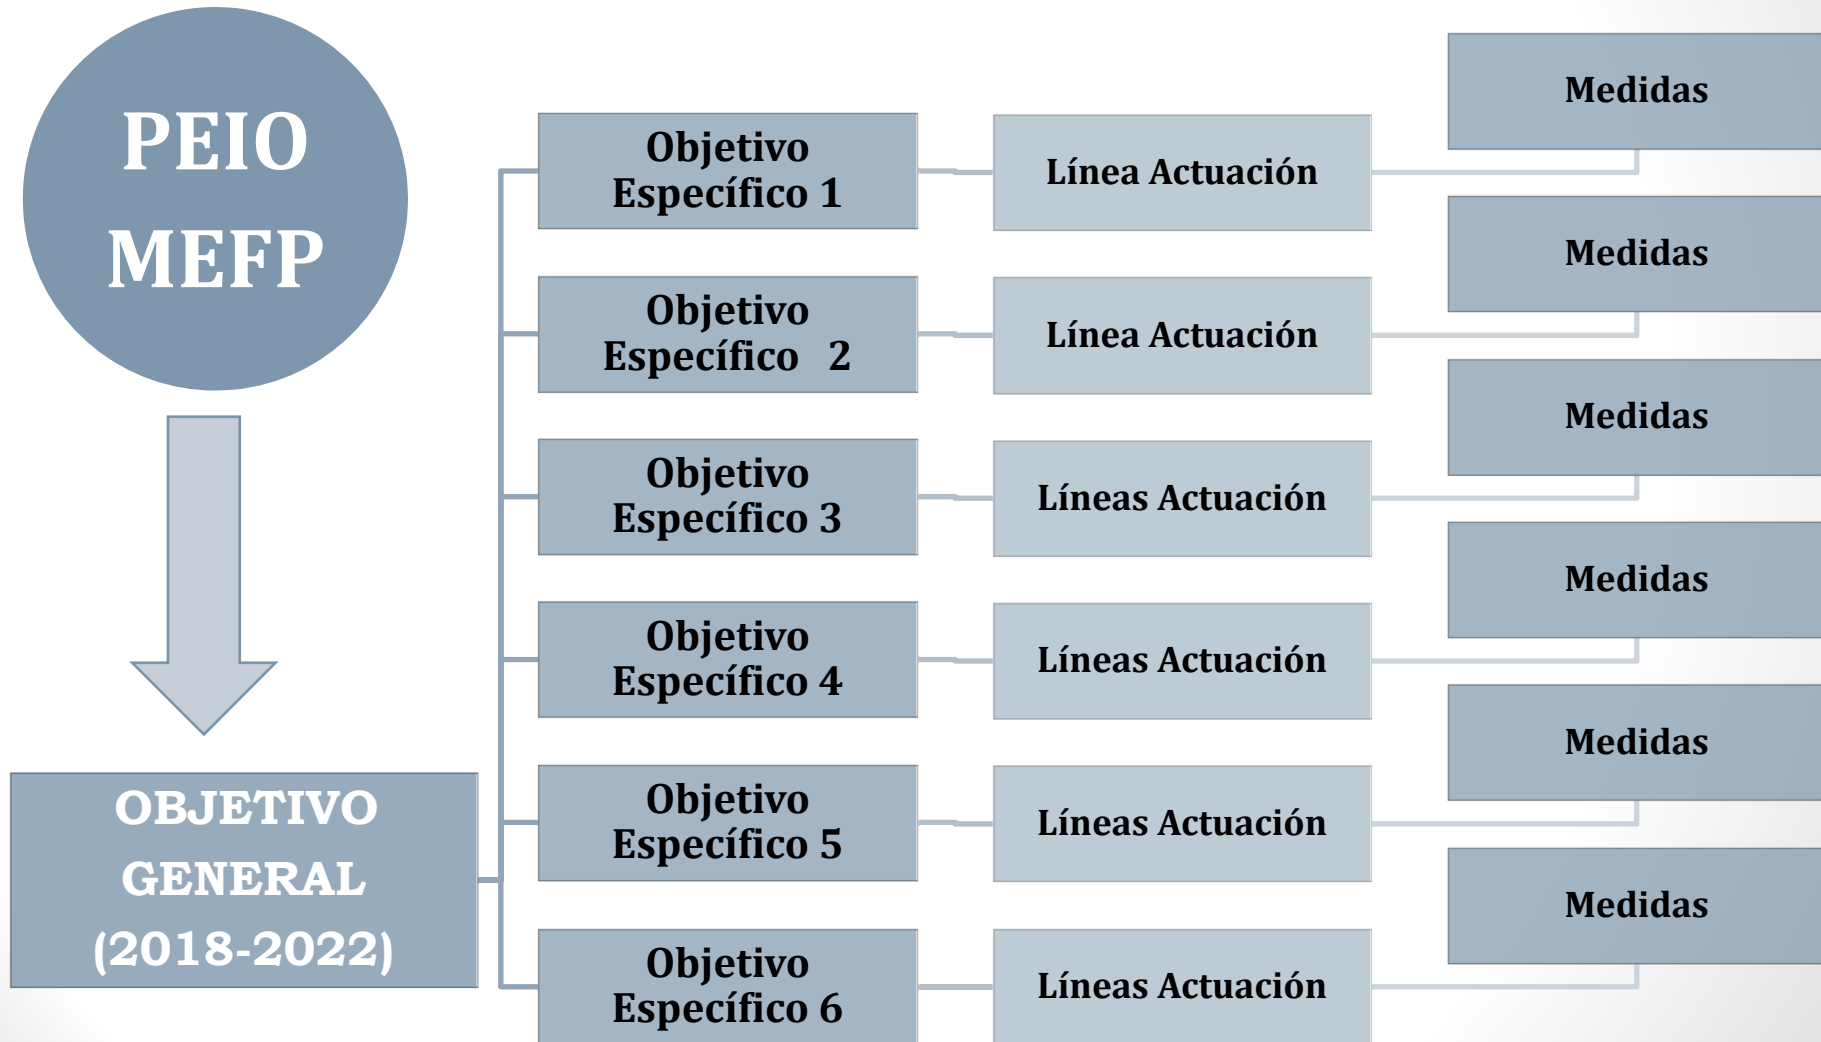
PEIO MEFP

OBJETIVO GENERAL (2018-2022)

Objetivo Específico 1

Línea Actuación

Medidas

Objetivo Específico 2

Línea Actuación

Medidas

Objetivo Específico 3

Líneas Actuación

Medidas

Objetivo Específico 4

Líneas Actuación

Medidas

Objetivo Específico 5

Líneas Actuación

Medidas

Objetivo Específico 6

Líneas Actuación

Medidas